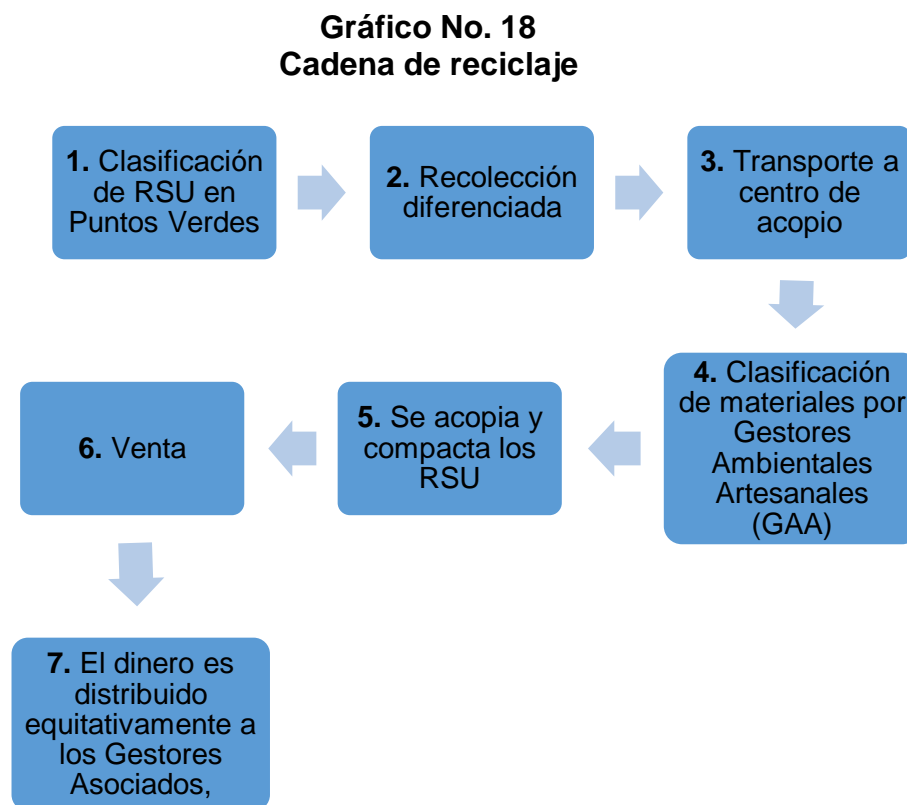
**Gráfico No. 18**
**Cadena de reciclaje**

**1.** Clasificación de RSU en Puntos Verdes

**2.** Recolección diferenciada

**3.** Transporte a centro de acopio

**4.** Clasificación de materiales por Gestores Ambientales Artesanales (GAA)

**5.** Se acopia y compacta los RSU

**6.** Venta

**7.** El dinero es distribuido equitativamente a los Gestores Asociados,